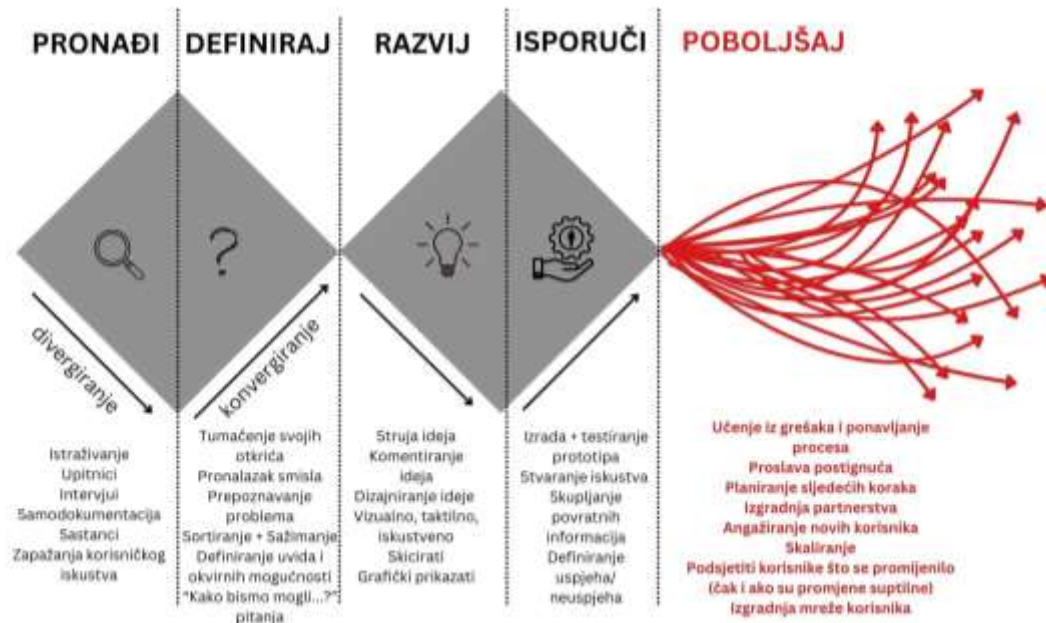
PRONAĐI

DEFINIRAJ

RAZVIJ

ISPORUČI

POBOLJŠAJ

?

divergiranje

konvergiranje

Istraživanje
Upitnici
Intervjui
Samodokumentacija
Sastanci
Zapažanja korisničkog iskustva

Tumačenje svojih otkrića
Pronalazak smisla
Prepoznavanje problema
Sortiranje + Sažimanje
Definiranje uvida i okvirnih mogućnosti
"Kako bismo mogli...?" pitanja

Struja ideja
Komentiranje ideja
Dizajniranje ideje
Vizualno, taktilno, iskustveno
Skicirati
Grafički prikazati

Izrada + testiranje prototipa
Stvaranje iskustva
Skupljanje povratnih informacija
Definiranje uspjeha/ neuspjeha

Učenje iz grešaka i ponavljanje procesa
Proslava postignuća
Planiranje sljedećih koraka
Izgradnja partnerstva
Angažiranje novih korisnika
Skaliranje
Podsjetiti korisnike što se promijenilo (čak i ako su promjene suptilne)
Izgradnja mreže korisnika